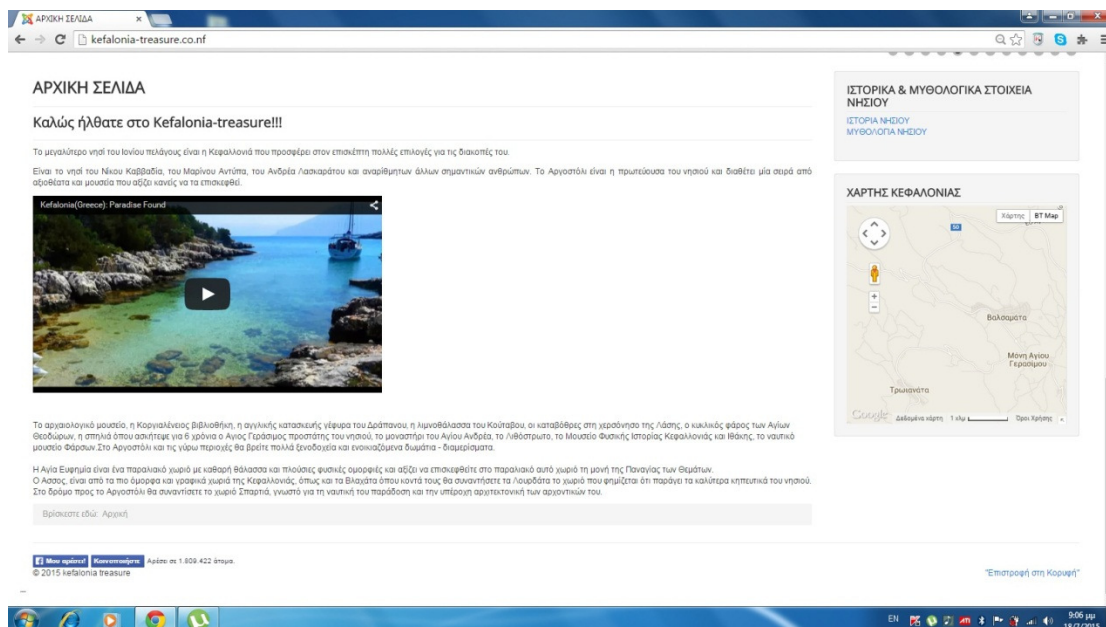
ΑΡΧΙΚΗ ΣΕΛΙΔΑ ×

kefalonia-treasure.co.nf

ΑΡΧΙΚΗ ΣΕΛΙΔΑ

Καλώς ήλθατε στο Kefalonia-treasure!!!

Το μεγαλύτερο νησί του Ιονίου πελάγους είναι η Κεφαλλονιά που προσφέρει στον επισκέπτη πολλές επιλογές για τις διακοπές του.

Είναι το νησί του Νίκου Καββαδία, του Μαρίνου Αντύπα, του Ανδρέα Λασκαράτου και αναρίθμητων άλλων σημαντικών ανθρώπων. Το Αργοστόλι είναι η πρωτεύουσα του νησιού και διαθέτει μία σειρά από αξιοθέατα και μουσεία που αξίζει κανείς να τα επισκεφθεί.

Kefalonia(Greece): Paradise Found

Το αρχαιολογικό μουσείο, η Κοργιαλένειος βιβλιοθήκη, η αγγλικής κατασκευής γέφυρα του Δράπανου, η λιμνοθάλασσα του Κούταβου, οι καταβόθρες στη χερσόνησο της Λάσης, ο κυκλικός φάρος των Αγίων Θεοδώρων, η σπηλιά όπου ασκήτευε για 6 χρόνια ο Αγιος Γεράσιμος προστάτης του νησιού, το μοναστήρι του Αγίου Ανδρέα, το Λιθόστρωτο, το Μουσείο Φυσικής Ιστορίας Κεφαλλονιάς και Ιθάκης, το ναυτικό μουσείο Φάρσων.Στο Αργοστόλι και τις γύρω περιοχές θα βρείτε πολλά ξενοδοχεία και ενοικιαζόμενα δωμάτια - διαμερίσματα.

Η Αγία Ευφημία είναι ένα παραλιακό χωριό με καθαρή θάλασσα και πλούσιες φυσικές ομορφιές και αξίζει να επισκεφθείτε στο παραλιακό αυτό χωριό τη μονή της Παναγίας των Θεμάτων.
Ο Ασσος, είναι από τα πιο όμορφα και γραφικά χωριά της Κεφαλλονιάς, όπως και τα Βλαχάτα όπου κοντά τους θα συναντήσετε τα Λουρδάτα το χωριό που φημίζεται ότι παράγει τα καλύτερα κηπευτικά του νησιού. Στο δρόμο προς το Αργοστόλι θα συναντήσετε το χωριό Σπαρτιά, γνωστό για τη ναυτική του παράδοση και την υπέροχη αρχιτεκτονική των αρχοντικών του.

Βρίσκεστε εδώ: Αρχική

Μου αρέσει! Κοινοποίηση Αρέσει σε 1.809.422 άτομα.
© 2015 kefalonia treasure

"Επιστροφή στη Κορυφή"

ΙΣΤΟΡΙΚΑ & ΜΥΘΟΛΟΓΙΚΑ ΣΤΟΙΧΕΙΑ ΝΗΣΙΟΥ
ΙΣΤΟΡΙΑ ΝΗΣΙΟΥ
ΜΥΘΟΛΟΓΙΑ ΝΗΣΙΟΥ

ΧΑΡΤΗΣ ΚΕΦΑΛΟΝΙΑΣ
Χάρτης BT Map
Βαλσαμάτα
Μονή Αγίου Γερασίμου
Τρωιανάτα
Google Δεδομένα χάρτη 1 χλμ Όροι Χρήσης

EN 9:06 μμ 18/7/2015